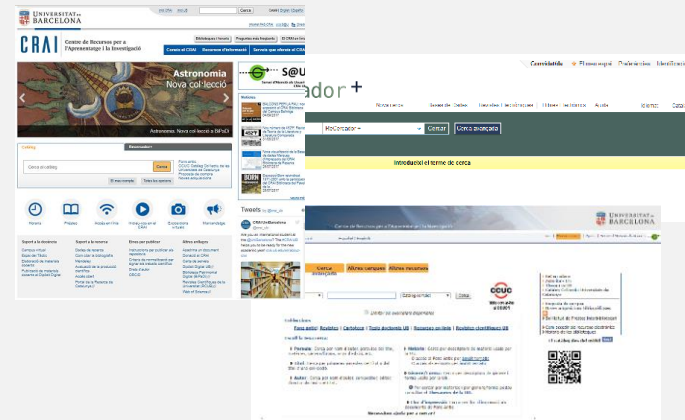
UNIVERSITAT DE BARCELONA

CRAI Centre de Recursos per a l'Aprenentatge i la Investigació

Astronomia
Nova col·lecció

Astronomia. Nova col·lecció a BiPaDi

Catàleg

Cercar

Préstec

S@U

Tweets

Suport a la docència

Suport a la recerca

Eines per publicar

Altres enllaços

dor+

Cercar

Cerca avançada

Introduïu el terme de cerca

Centre de Recursos per a l'Aprenentatge i la Investigació

UNIVERSITAT DE BARCELONA

Cercar

Altres campus

Altres revistes

CCUC